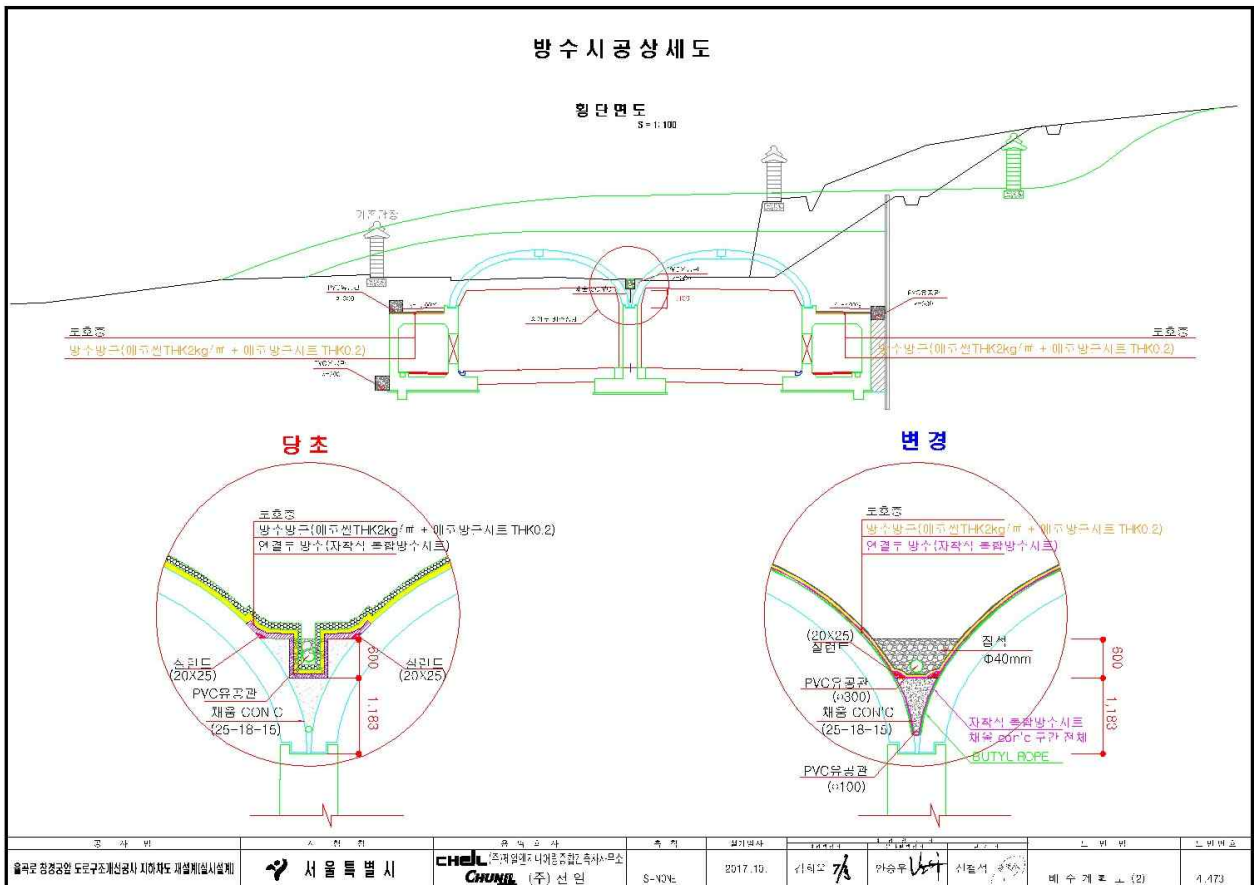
방수시공상세도

횡단면도
S = 1:100

기존지반

토호층
방수방근(에코씰THK2kg/㎡ + 에코방근시트 THK0.2)

토호층
방수방근(에코씰THK2kg/㎡ + 에코방근시트 THK0.2)

당초

토호층
방수방근(에코씰THK2kg/㎡ + 에코방근시트 THK0.2)
연결부 방수(자착식 흡착방수시트)
실런트
(20X25)
실런트
(20X25)
PVC유공관
채움 CON'C
(25-18-15)
600
1,183

변경

토호층
방수방근(에코씰THK2kg/㎡ + 에코방근시트 THK0.2)
연결부 방수(자착식 흡착방수시트)
(20X25)
실런트
잡석
Φ40mm
PVC유공관
(Φ300)
채움 CON'C
(25-18-15)
자착식 흡착방수시트
채움 con'c 구간 전체
BUTYL ROPE
PVC유공관
(Φ100)
600
1,183

| 공사명 | 시행청 | 용역회사 | 축척 | 설계년월 | | | | 도면명 | 도면번호 |
|---|---|---|---|---|---|---|---|---|---|
| 을곡로 창경궁앞 도로구조개선공사 지하차도 재설계(실시설계) | 서울특별시 | CHEIL (주)제일엔지니어링 종합건축사사무소 CHUNIL (주)천일 | S-NONE | 2017.10. | 신혜오 | 박승우 | 신철석 | 배수계통도(2) | 4.473 |